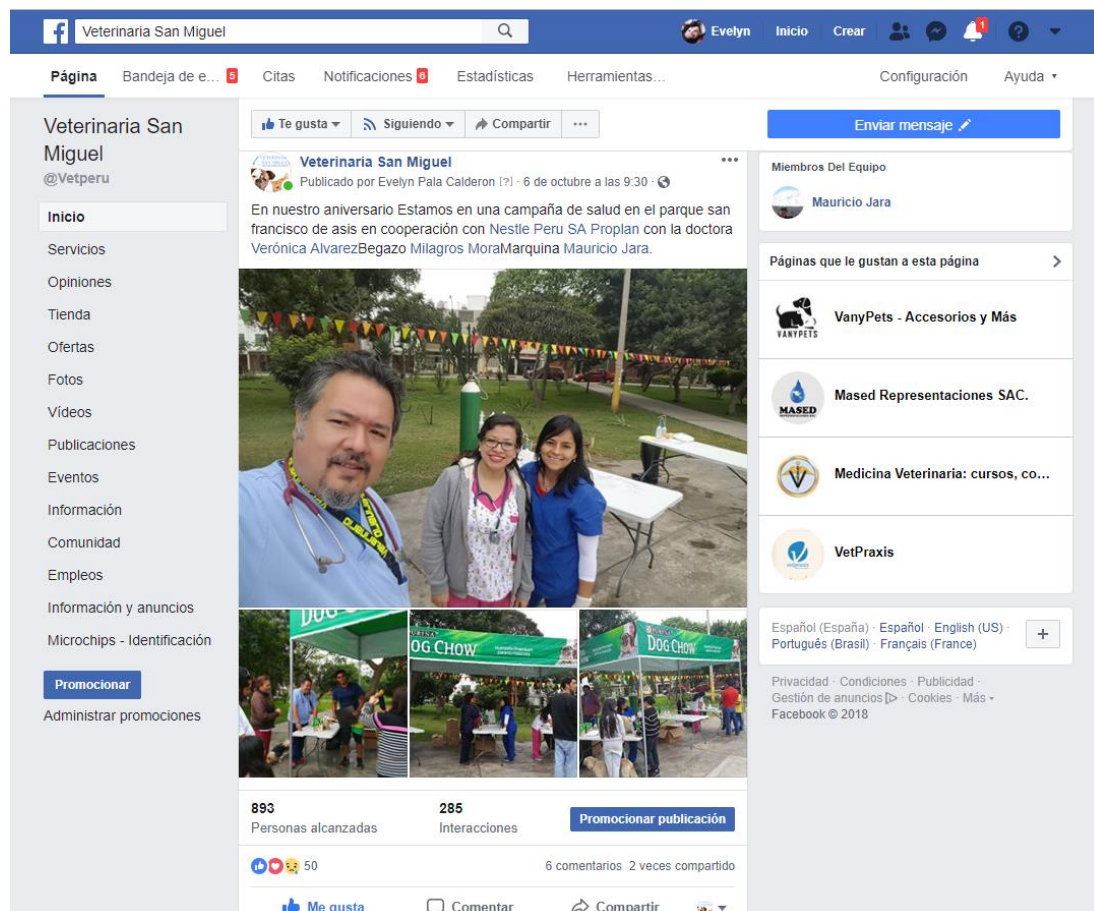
Veterinaria San Miguel

Evelyn Inicio Crear 1

Página Bandeja de e... 5 Citas Notificaciones 6 Estadísticas Herramientas... Configuración Ayuda

Veterinaria San Miguel
@Vetperu

Inicio
Servicios
Opiniones
Tienda
Ofertas
Fotos
Vídeos
Publicaciones
Eventos
Información
Comunidad
Empleos
Información y anuncios
Microchips - Identificación

Promocionar
Administrar promociones

Te gusta Siguiendo Compartir ···

Veterinaria San Miguel
Publicado por Evelyn Pala Calderon [?] · 6 de octubre a las 9:30 ·

En nuestro aniversario Estamos en una campaña de salud en el parque san francisco de asis en cooperación con Nestle Peru SA Proplan con la doctora Verónica AlvarezBegazo Milagros MoraMarquina Mauricio Jara.

DOG CHOW
DOG CHOW
DOG CHOW

893
Personas alcanzadas

285
Interacciones

Promocionar publicación

50

6 comentarios 2 veces compartido

Me gusta Comentar Compartir

Enviar mensaje

Miembros Del Equipo
Mauricio Jara

Páginas que le gustan a esta página

VanyPets - Accesorios y Más
Mased Representaciones SAC.
Medicina Veterinaria: cursos, co...
VetPraxis

Español (España) · Español · English (US) · Português (Brasil) · Français (France)

Privacidad · Condiciones · Publicidad · Gestión de anuncios · Cookies · Más ·
Facebook © 2018